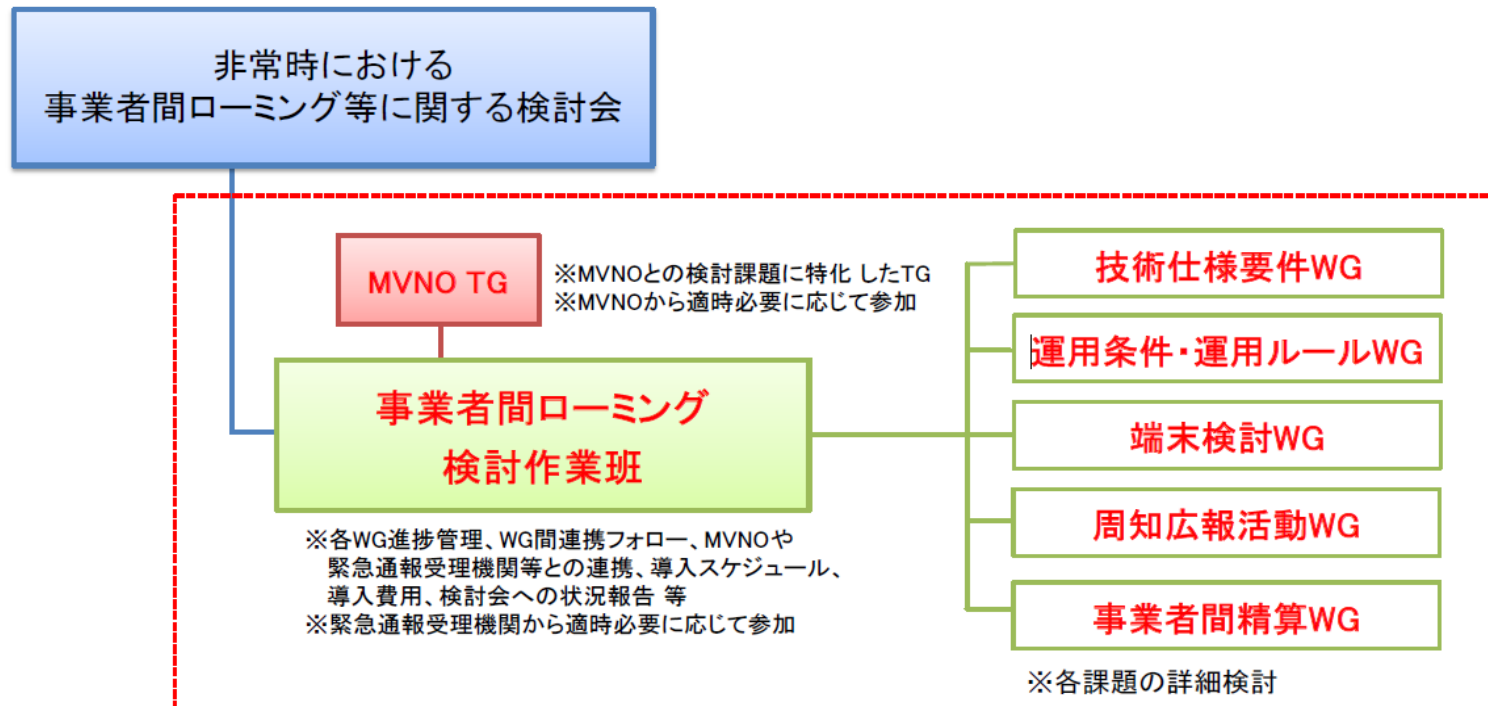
非常時における
事業者間ローミング等に関する検討会

MVNO TG

※MVNOとの検討課題に特化 したTG
※MVNOから適時必要に応じて参加

事業者間ローミング
検討作業班

※各WG進捗管理、WG間連携フォロー、MVNOや緊急通報受理機関等との連携、導入スケジュール、導入費用、検討会への状況報告 等
※緊急通報受理機関から適時必要に応じて参加

技術仕様要件WG

運用条件・運用ルールWG

端末検討WG

周知広報活動WG

事業者間精算WG

※各課題の詳細検討